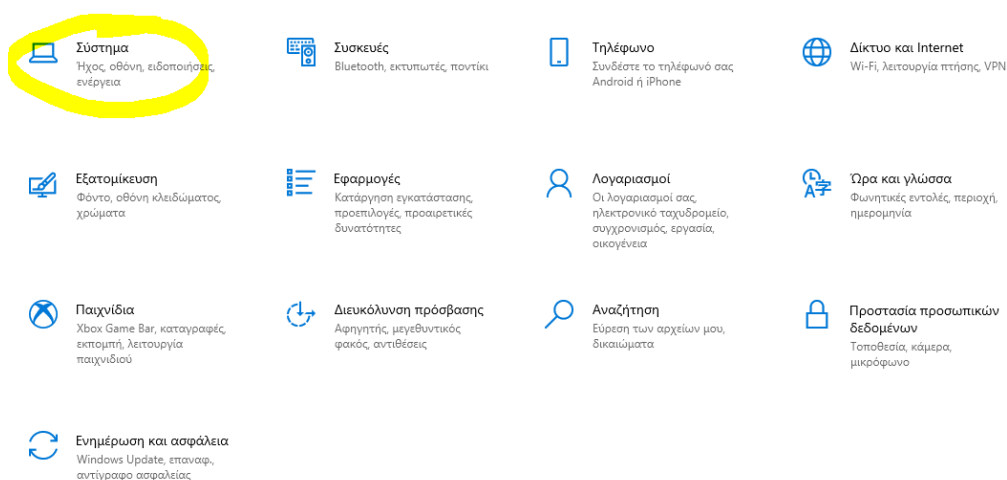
Σύστημα
Ήχος, οθόνη, ειδοποιήσεις, ενέργεια

Συσκευές
Bluetooth, εκτυπωτές, ποντίκι

Τηλέφωνο
Συνδέστε το τηλέφωνό σας Android ή iPhone

Δίκτυο και Internet
Wi-Fi, λειτουργία πτήσης, VPN

Εξατομίκευση
Φόντο, οθόνη κλειδώματος, χρώματα

Εφαρμογές
Κατάργηση εγκατάστασης, προεπιλογές, προαιρετικές δυνατότητες

Λογαριασμοί
Οι λογαριασμοί σας, ηλεκτρονικό ταχυδρομείο, συγχρονισμός, εργασία, οικογένεια

Ώρα και γλώσσα
Φωνητικές εντολές, περιοχή, ημερομηνία

Παιχνίδια
Xbox Game Bar, καταγραφές, εκπομπή, λειτουργία παιχνιδιού

Διευκόλυνση πρόσβασης
Αφηγητής, μεγεθυντικός φακός, αντιθέσεις

Αναζήτηση
Εύρεση των αρχείων μου, δικαιώματα

Προστασία προσωπικών δεδομένων
Τοποθεσία, κάμερα, μικρόφωνο

Ενημέρωση και ασφάλεια
Windows Update, επαναφ., αντίγραφο ασφαλείας